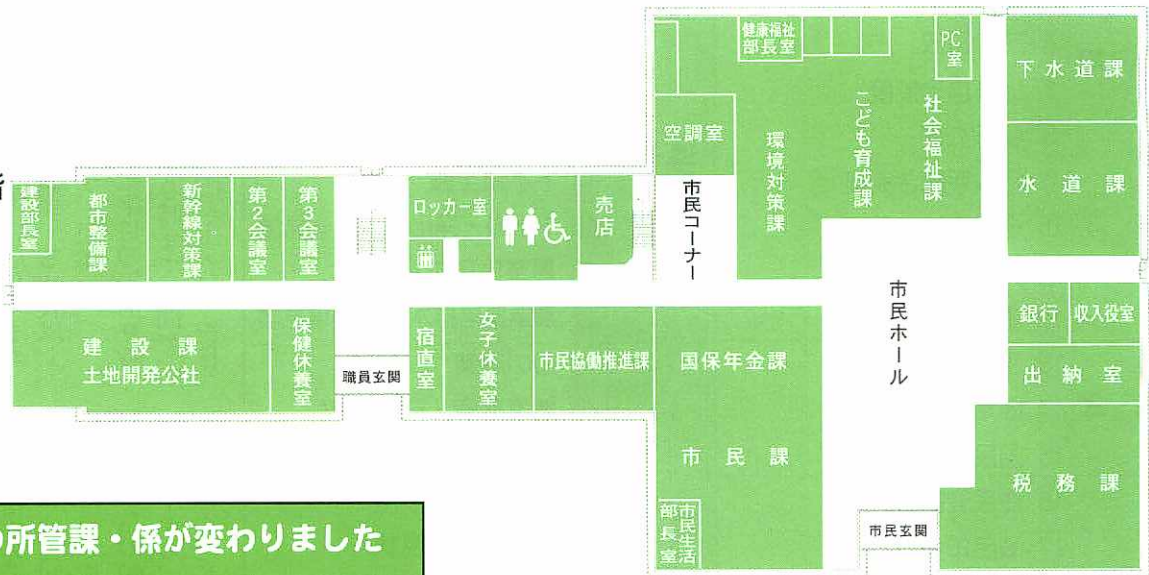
階

建設部長室

都市整備課

新幹線対策課

第2会議室

第3会議室

ロッカー室

売店

市民コーナー

空調室

健康福祉部長室

環境対策課

こども育成課

社会福祉課

PC室

下水道課

水道課

市民ホール

建設課
土地開発公社

保健休養室

職員玄関

宿直室

女子休養室

市民協働推進課

国保年金課

市民課

市民生活部長室

銀行

収入役室

出納室

税務課

市民玄関

の所管課・係が変わりました